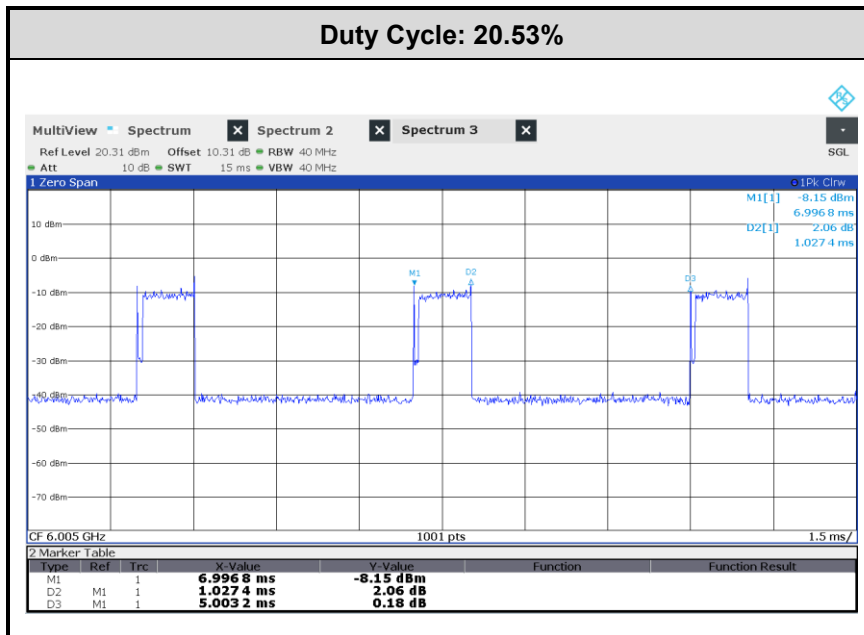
Duty Cycle: 20.53%

MultiView Spectrum Spectrum 2 Spectrum 3 SGL

Ref Level 20.31 dBm Offset 10.31 dB RBW 40 MHz
Att 10 dB SWT 15 ms VBW 40 MHz

1 Zero Span 1Pk Clrw

M1[1] -8.15 dBm
6.996 8 ms
D2[1] 2.06 dB
1.027 4 ms

10 dBm
0 dBm
-10 dBm
-20 dBm
-30 dBm
-40 dBm
-50 dBm
-60 dBm
-70 dBm

M1 D2 D3

CF 6.005 GHz 1001 pts 1.5 ms/

2 Marker Table

| Type | Ref | Trc | X-Value | Y-Value | Function | Function Result |
|---|---|---|---|---|---|---|
| M1 | | 1 | 6.996 8 ms | -8.15 dBm | | |
| D2 | M1 | 1 | 1.027 4 ms | 2.06 dB | | |
| D3 | M1 | 1 | 5.003 2 ms | 0.18 dB | | |